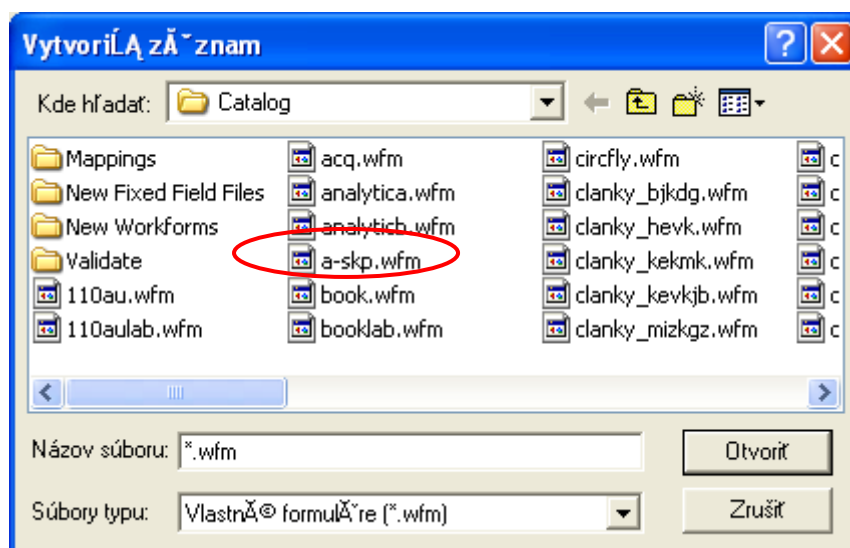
VytvoriĹĄ zĂˇznam

Kde hľadať: Catalog

Mappings
New Fixed Field Files
New Workforms
Validate
110au.wfm
110aulab.wfm
acq.wfm
analytica.wfm
analyticb.wfm
a-skp.wfm
book.wfm
booklab.wfm
circfly.wfm
clanky_bjkdg.wfm
clanky_hevk.wfm
clanky_kekmk.wfm
clanky_kevkjb.wfm
clanky_mizkgz.wfm
c
c
c
c
c
c

Názov súboru: *.wfm
Otvoriť

Súbory typu: VlastnĂ© formulĂˇre (*.wfm)
Zrušiť